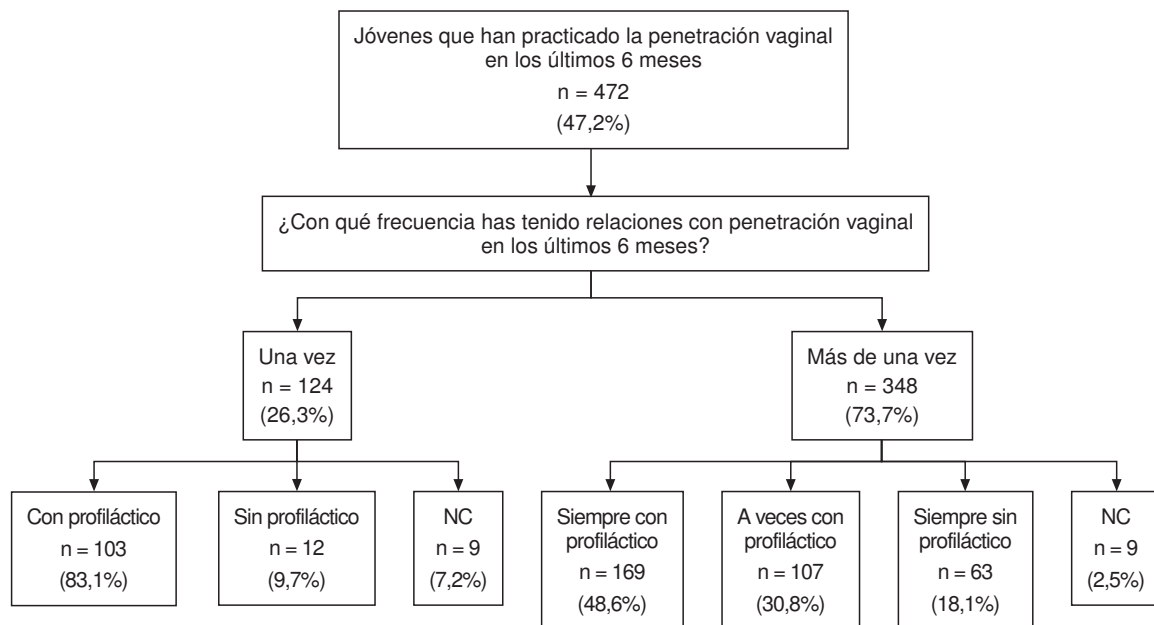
Jóvenes que han practicado la penetración vaginal en los últimos 6 meses
n = 472
(47,2%)

¿Con qué frecuencia has tenido relaciones con penetración vaginal en los últimos 6 meses?

Una vez
n = 124
(26,3%)

Más de una vez
n = 348
(73,7%)

Con profiláctico
n = 103
(83,1%)

Sin profiláctico
n = 12
(9,7%)

NC
n = 9
(7,2%)

Siempre con profiláctico
n = 169
(48,6%)

A veces con profiláctico
n = 107
(30,8%)

Siempre sin profiláctico
n = 63
(18,1%)

NC
n = 9
(2,5%)